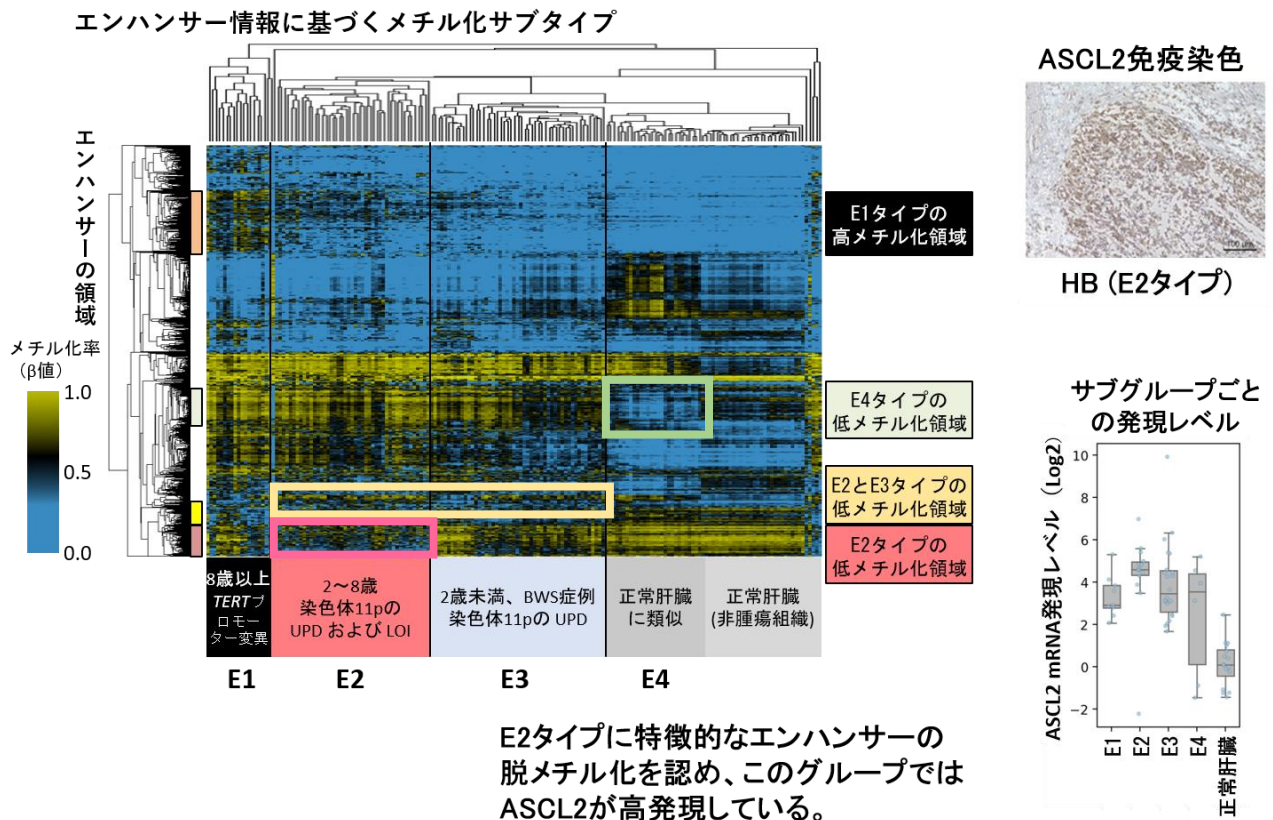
エンハンサー情報に基づくメチル化サブタイプ

エンハンサーの領域

メチル化率
（β値）
1.0
0.5
0.0

E1タイプの
高メチル化領域

E4タイプの
低メチル化領域

E2とE3タイプの
低メチル化領域

E2タイプの
低メチル化領域

8歳以上
*TERT*プロモーター変異

2〜8歳
染色体11pの
UPD および LOI

2歳未満、BWS症例
染色体11pの UPD

正常肝臓
に類似

正常肝臓
(非腫瘍組織)

E1
E2
E3
E4

ASCL2免疫染色

100 μm

HB (E2タイプ)

サブグループごとの発現レベル

ASCL2 mRNA発現レベル（Log2）

10
8
6
4
2
0
−2

E1
E2
E3
E4
正常肝臓

E2タイプに特徴的なエンハンサーの脱メチル化を認め、このグループではASCL2が高発現している。